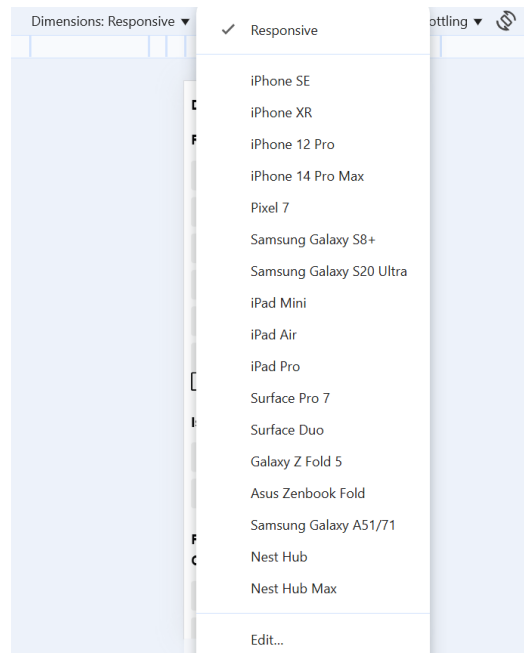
Dimensions: Responsive ▾

ottling ▾

✓ Responsive

iPhone SE
iPhone XR
iPhone 12 Pro
iPhone 14 Pro Max
Pixel 7
Samsung Galaxy S8+
Samsung Galaxy S20 Ultra
iPad Mini
iPad Air
iPad Pro
Surface Pro 7
Surface Duo
Galaxy Z Fold 5
Asus Zenbook Fold
Samsung Galaxy A51/71
Nest Hub
Nest Hub Max

Edit...